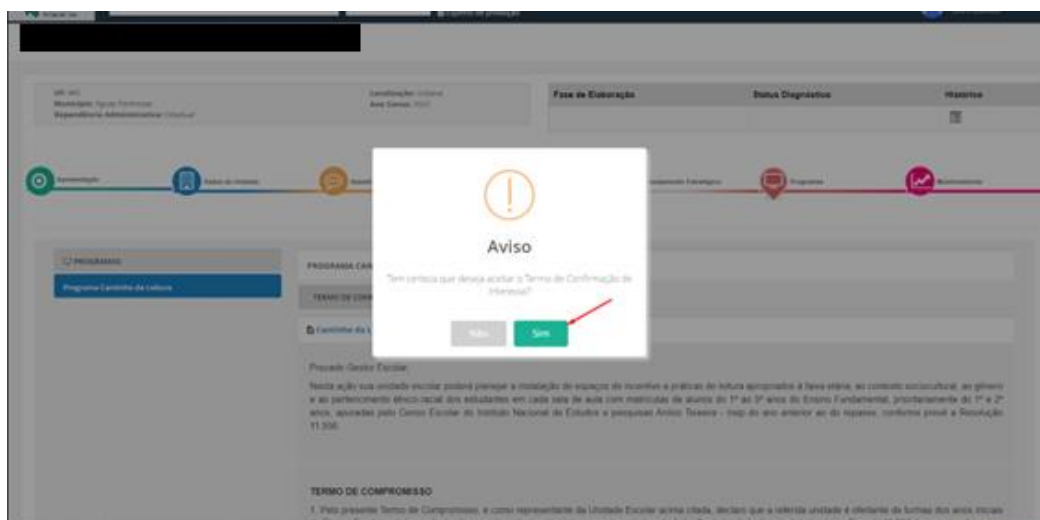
Fase de Elaboração

Status Diagnóstico

Histórico

Aviso

Tem certeza que deseja aceitar o Termo de Confirmação de Interesse?

Não

Sim

PROGRAMAS

Programa Cantinho da Leitura

PROGRAMA CAN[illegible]

TERMO DE COM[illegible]

Cantinho da L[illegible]

Prezado Gestor Escolar,

Nesta ação sua unidade escolar poderá planejar a instalação de espaços de incentivo a práticas de leitura apropriados à faixa etária, ao contexto sociocultural, ao gênero e ao pertencimento étnico-racial dos estudantes em cada sala de aula com matrículas de alunos do 1º ao 3º anos do Ensino Fundamental, prioritariamente do 1º e 2º anos, apuradas pelo Censo Escolar do Instituto Nacional de Estudos e pesquisas Anísio Teixeira - Inep do ano anterior ao do repasse, conforme prevê a Resolução 11.306.

TERMO DE COMPROMISSO

1. Pelo presente Termo de Compromisso, e como representante da Unidade Escolar acima citada, declaro que a referida unidade é ofertante de turmas dos anos iniciais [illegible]